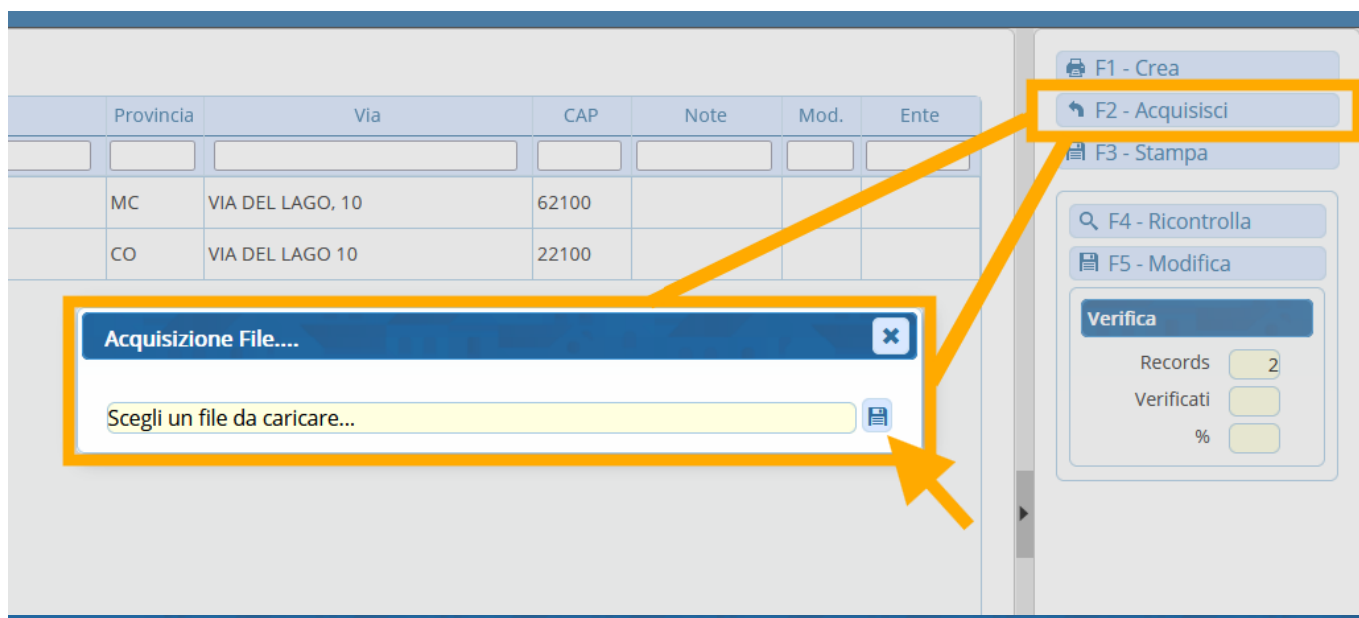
| Provincia | Via | CAP | Note | Mod. | Ente |
|---|---|---|---|---|---|
| MC | VIA DEL LAGO, 10 | 62100 | | | |
| CO | VIA DEL LAGO 10 | 22100 | | | |

Acquisizione File....

Scegli un file da caricare...

F1 - Crea
F2 - Acquisisci
F3 - Stampa
F4 - Ricontrolla
F5 - Modifica

Verifica
Records 2
Verificati
%